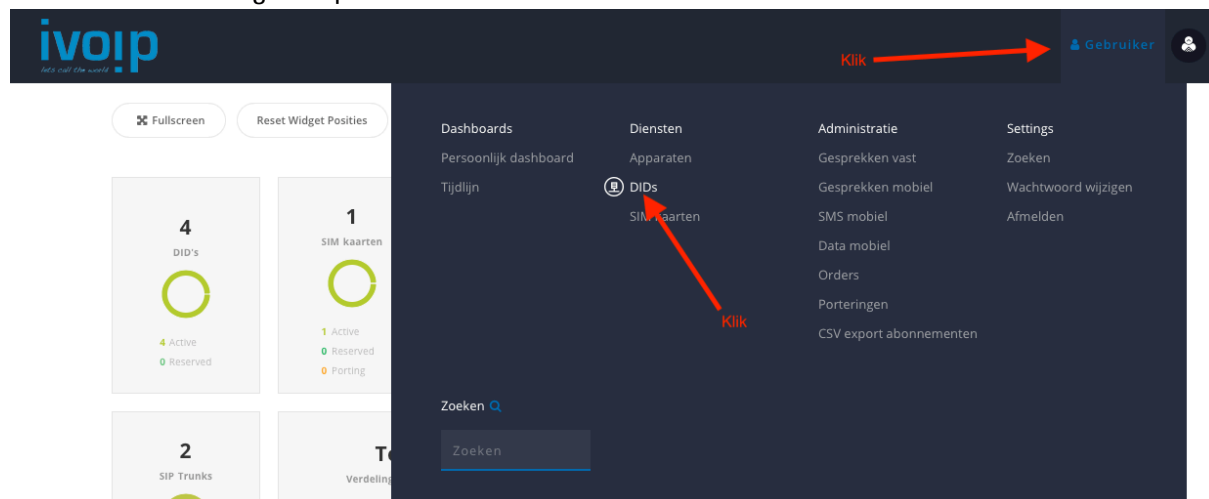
ivoip
lets call the world

Klik

Gebruiker

Fullscreen

Reset Widget Posities

4
DID's
4 Active
0 Reserved

1
SIM kaarten
1 Active
0 Reserved
0 Porting

2
SIP Trunks

T
Verdeling

Dashboards
Persoonlijk dashboard
Tijdlijn

Diensten
Apparaten
DIDs
SIM kaarten

Klik

Administratie
Gesprekken vast
Gesprekken mobiel
SMS mobiel
Data mobiel
Orders
Porteringen
CSV export abonnementen

Settings
Zoeken
Wachtwoord wijzigen
Afmelden

Zoeken

Zoeken